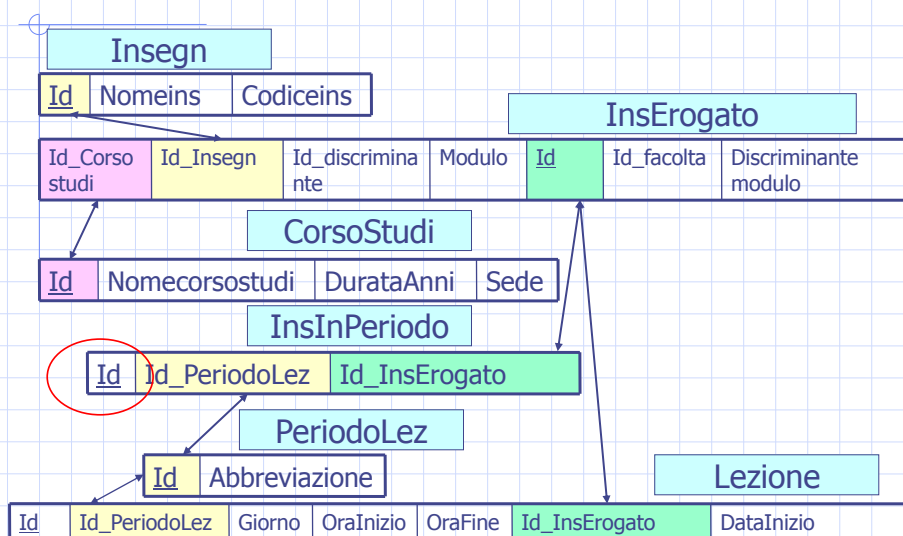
Insegn

| Id | Nomeins | Codiceins |
|---|---|---|

InsErogato

| Id_Corso studi | Id_Insegn | Id_discriminante | Modulo | Id | Id_facolta | Discriminante modulo |
|---|---|---|---|---|---|---|

CorsoStudi

| Id | Nomecorsostudi | DurataAnni | Sede |
|---|---|---|---|

InsInPeriodo

| Id | Id_PeriodoLez | Id_InsErogato |
|---|---|---|

PeriodoLez

| Id | Abbreviazione |
|---|---|

Lezione

| Id | Id_PeriodoLez | Giorno | OraInizio | OraFine | Id_InsErogato | DataInizio |
|---|---|---|---|---|---|---|